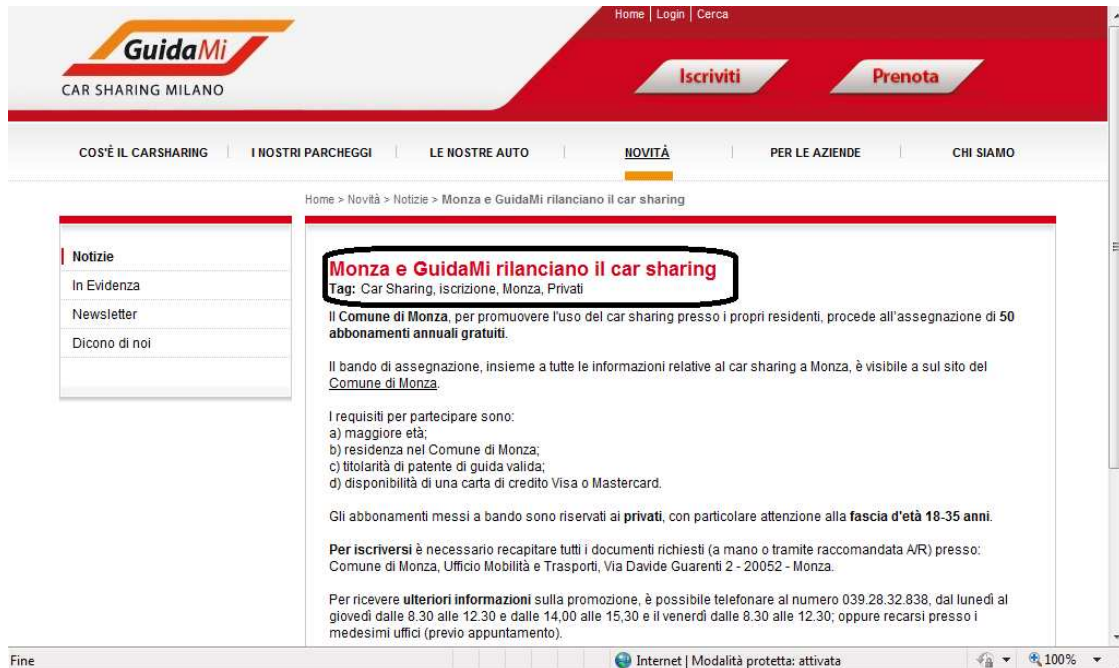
GuidaMi
CAR SHARING MILANO

Home | Login | Cerca

Iscriviti

Prenota

COS'È IL CARSHARING | I NOSTRI PARCHEGGI | LE NOSTRE AUTO | NOVITÀ | PER LE AZIENDE | CHI SIAMO

Home > Novità > Notizie > Monza e GuidaMi rilanciano il car sharing

Notizie
In Evidenza
Newsletter
Dicono di noi

Monza e GuidaMi rilanciano il car sharing
Tag: Car Sharing, iscrizione, Monza, Privati

Il Comune di Monza, per promuovere l'uso del car sharing presso i propri residenti, procede all'assegnazione di 50 abbonamenti annuali gratuiti.

Il bando di assegnazione, insieme a tutte le informazioni relative al car sharing a Monza, è visibile a sul sito del Comune di Monza.

I requisiti per partecipare sono:
a) maggiore età;
b) residenza nel Comune di Monza;
c) titolarità di patente di guida valida;
d) disponibilità di una carta di credito Visa o Mastercard.

Gli abbonamenti messi a bando sono riservati ai privati, con particolare attenzione alla fascia d'età 18-35 anni.

Per iscriversi è necessario recapitare tutti i documenti richiesti (a mano o tramite raccomandata A/R) presso: Comune di Monza, Ufficio Mobilità e Trasporti, Via Davide Guarenti 2 - 20052 - Monza.

Per ricevere ulteriori informazioni sulla promozione, è possibile telefonare al numero 039.28.32.838, dal lunedì al giovedì dalle 8.30 alle 12.30 e dalle 14,00 alle 15,30 e il venerdì dalle 8.30 alle 12.30; oppure recarsi presso i medesimi uffici (previo appuntamento).

Fine
Internet | Modalità protetta: attivata
100%